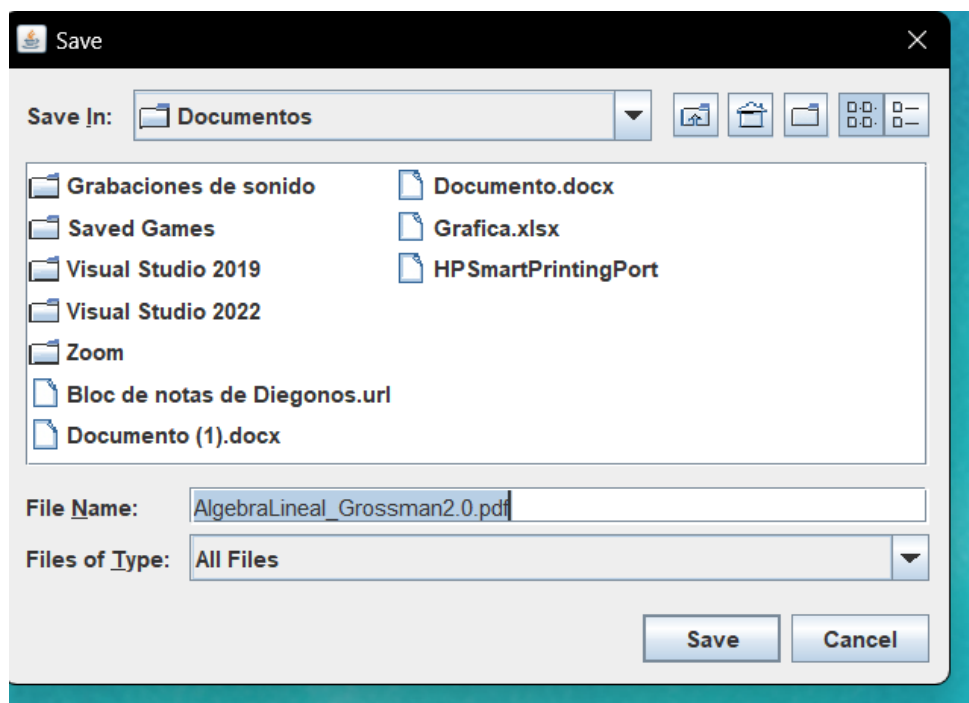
Save

Save In: Documentos

Grabaciones de sonido
Saved Games
Visual Studio 2019
Visual Studio 2022
Zoom
Bloc de notas de Diegonos.url
Documento (1).docx

Documento.docx
Grafica.xlsx
HPSmartPrintingPort

File Name: AlgebraLineal_Grossman2.0.pdf

Files of Type: All Files

Save Cancel